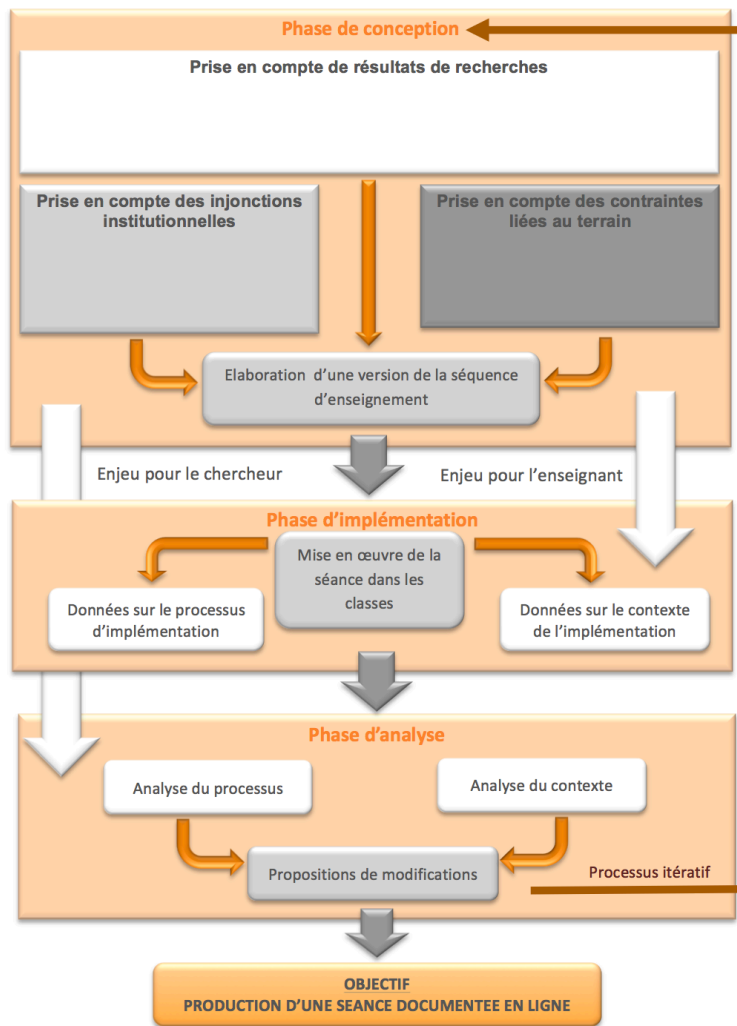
Phase de conception

Prise en compte de résultats de recherches

Prise en compte des injonctions institutionnelles

Prise en compte des contraintes liées au terrain

Elaboration d'une version de la séquence d'enseignement

Enjeu pour le chercheur

Enjeu pour l'enseignant

Phase d'implémentation

Mise en œuvre de la séance dans les classes

Données sur le processus d'implémentation

Données sur le contexte de l'implémentation

Phase d'analyse

Analyse du processus

Analyse du contexte

Propositions de modifications

Processus itératif

OBJECTIF
PRODUCTION D'UNE SEANCE DOCUMENTEE EN LIGNE